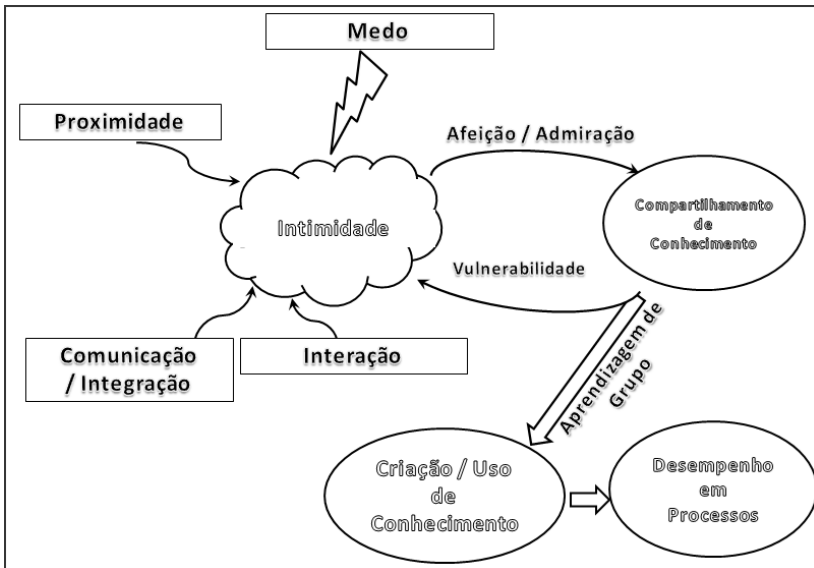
Medo

Proximidade

Afeição / Admiração

Intimidade

Compartilhamento de Conhecimento

Vulnerabilidade

Aprendizagem de Grupo

Comunicação / Integração

Interação

Criação / Uso de Conhecimento

Desempenho em Processos